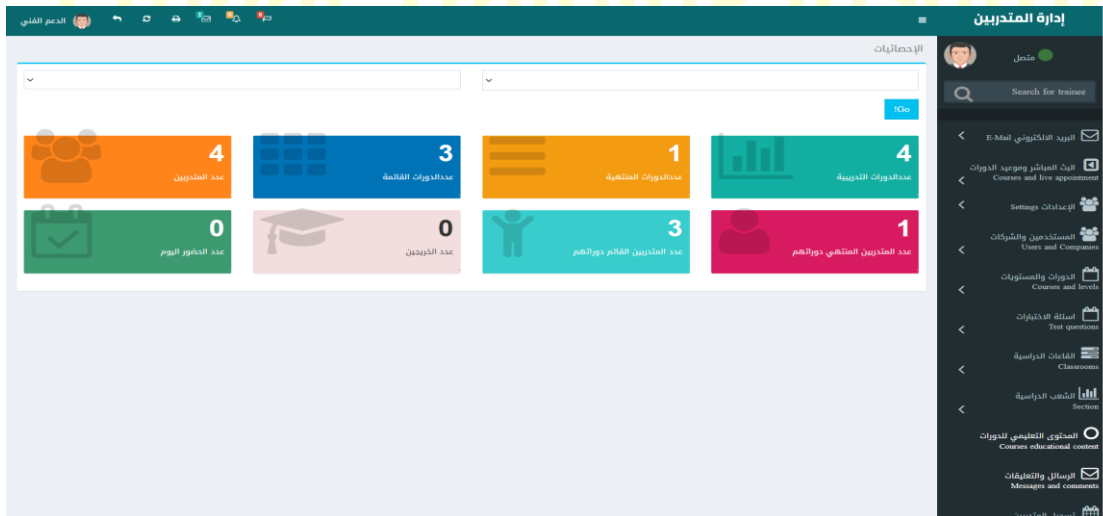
إدارة المتدربين

الدعم الفني

الإحصائيات

متصل

Search for trainee

Go!

4
عددالدورات التدريبية

1
عددالدورات المنتهية

3
عددالدورات القائمة

4
عدد المتدربين

1
عدد المتدربين المنتهي دوراتهم

3
عدد المتدربين القائم دوراتهم

0
عدد الخريجين

0
عدد الحضور اليوم

البريد الالكتروني E-Mail

البث المباشر وموعيد الدورات
Courses and live appointment

الإعدادات Settings

المستخدمين والشركات
Users and Companies

الدورات والمستويات
Courses and levels

اسئلة الاختبارات
Test questions

القاعات الدراسية
Classrooms

الشعب الدراسية
Section

المحتوى التعليمي للدورات
Courses educational content

الرسائل والتعليقات
Messages and comments

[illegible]